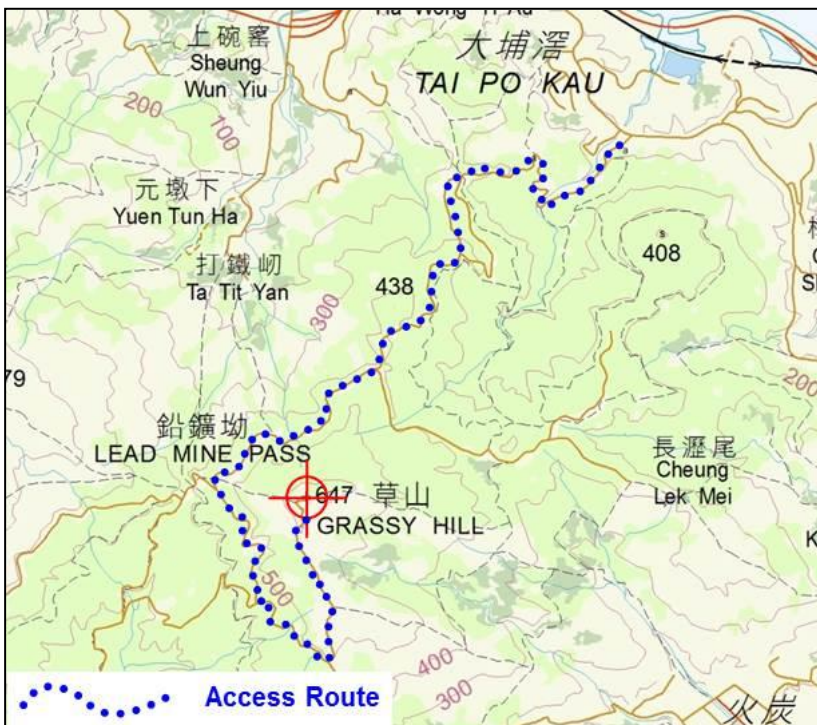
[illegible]

上碗窰
Sheung Wun Yiu

大埔滘
TAI PO KAU

200
100

元墩下
Yuen Tun Ha

408

打鐵屻
Ta Tit Yan

438

300

79

200

鉛鑛坳
LEAD MINE PASS

長瀝尾
Cheung Lek Mei

647 草山
GRASSY HILL

500

400

300

Access Route

火炭